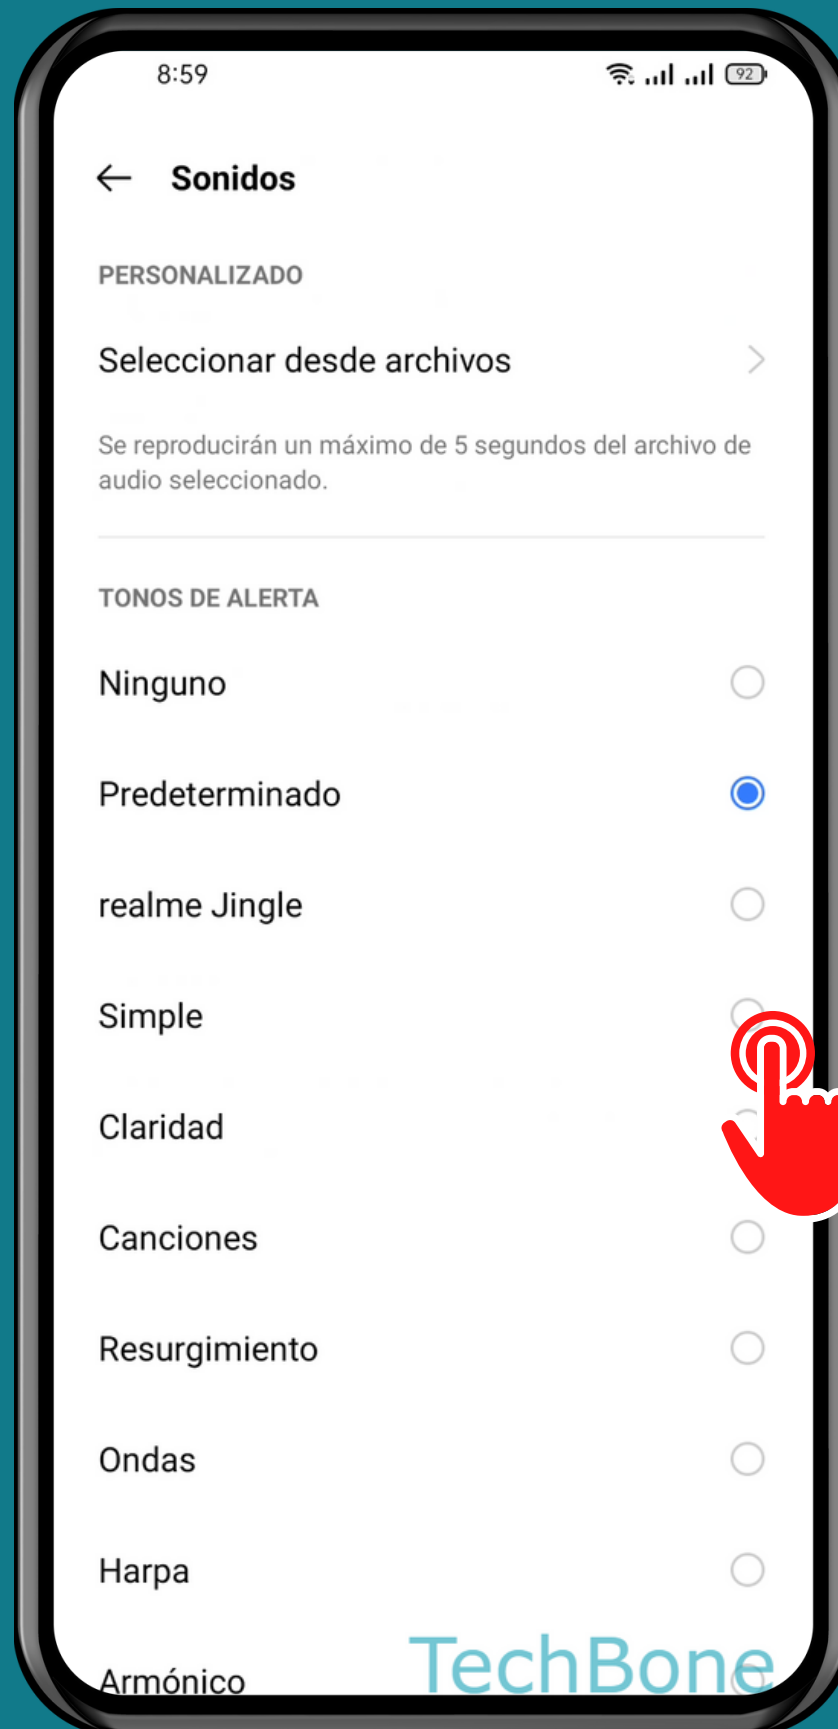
8:59

92

Sonidos

PERSONALIZADO

Seleccionar desde archivos

Se reproducirán un máximo de 5 segundos del archivo de audio seleccionado.

TONOS DE ALERTA

Ninguno

Predeterminado

realme Jingle

Simple

Claridad

Canciones

Resurgimiento

Ondas

Harpa

Armónico

TechBone